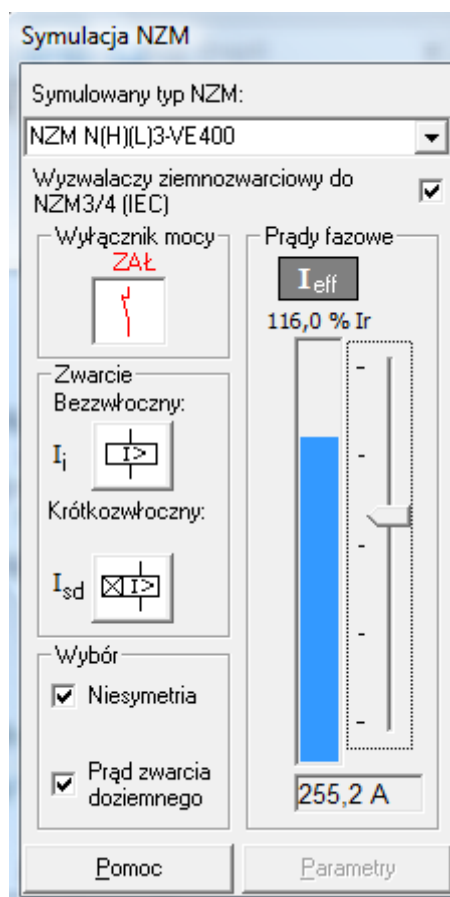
Symulacja NZM

Symulowany typ NZM:

NZM N(H)(L)3-VE400

Wyzwalaczy ziemnozwarciowy do NZM3/4 (IEC)

Wyłącznik mocy

ZAŁ

Zwarcie

Bezzwłoczny:

$I_i$

I>

Krótkozwłoczny:

$I_{sd}$

I>

Wybór

Niesymetria

Prąd zwarcia doziemnego

Prądy fazowe

$I_{eff}$

116,0 % Ir

255,2 A

Pomoc

Parametry